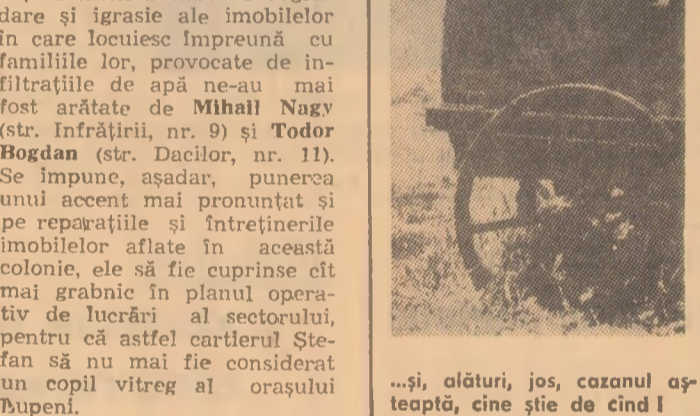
dare și igrasie ale imobilelor în care locuiesc împreună cu familiile lor, provocate de infiltrațiile de apă ne-au mai fost arătate de **Mihail Nagy** (str. Infrățirii, nr. 9) și **Todor Bogdan** (str. Dacilor, nr. 11). Se impune, așadar, punerea unui accent mai pronunțat și pe reparațiile și întreținerile imobilelor aflate în această colonie, ele să fie cuprinse cît mai grabnic în planul operativ de lucrări al sectorului, pentru că astfel cartierul Ștefan să nu mai fie considerat un copil vitreg al orașului Lupeni.

...și, alături, jos, cazanul așteaptă, cine știe de cînd!